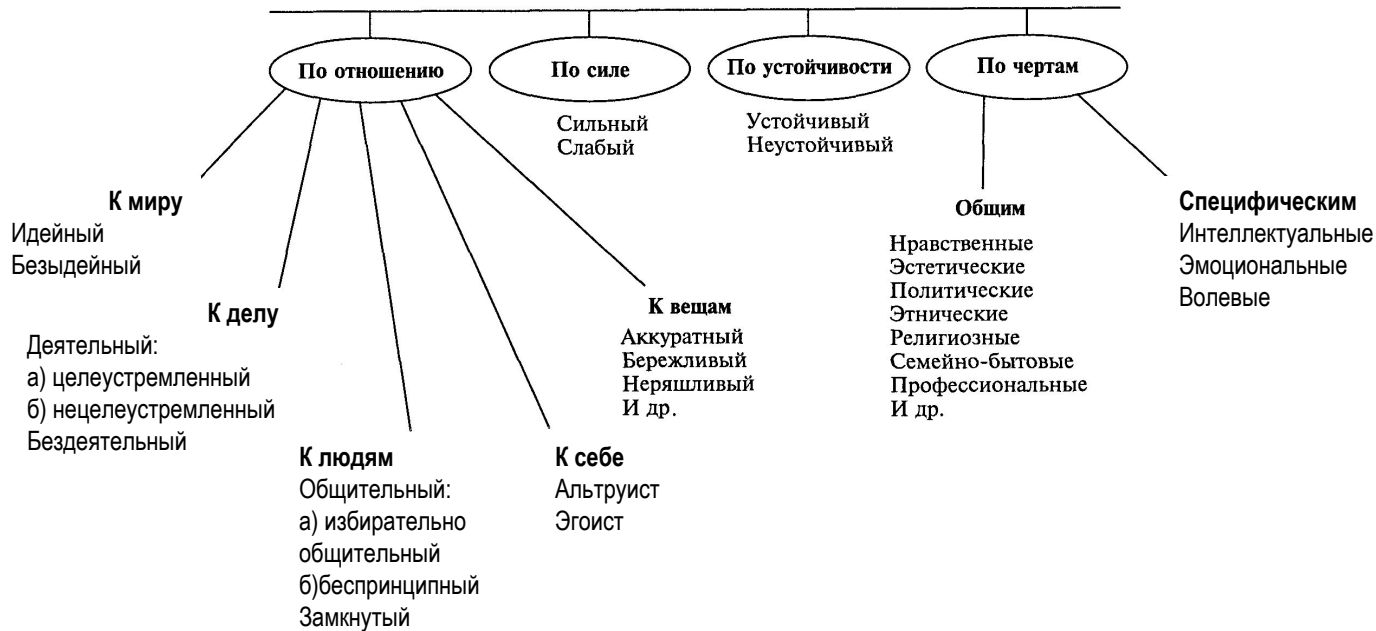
По отношению

По силе

По устойчивости

По чертам

Сильный
Слабый

Устойчивый
Неустойчивый

К миру
Идейный
Безыдейный

К делу
Деятельный:
а) целеустремленный
б) нецелеустремленный
Бездеятельный

К людям
Общительный:
а) избирательно общительный
б)беспринципный
Замкнутый

К себе
Альтруист
Эгоист

К вещам
Аккуратный
Бережливый
Неряшливый
И др.

Общим
Нравственные
Эстетические
Политические
Этнические
Религиозные
Семейно-бытовые
Профессиональные
И др.

Специфическим
Интеллектуальные
Эмоциональные
Волевые